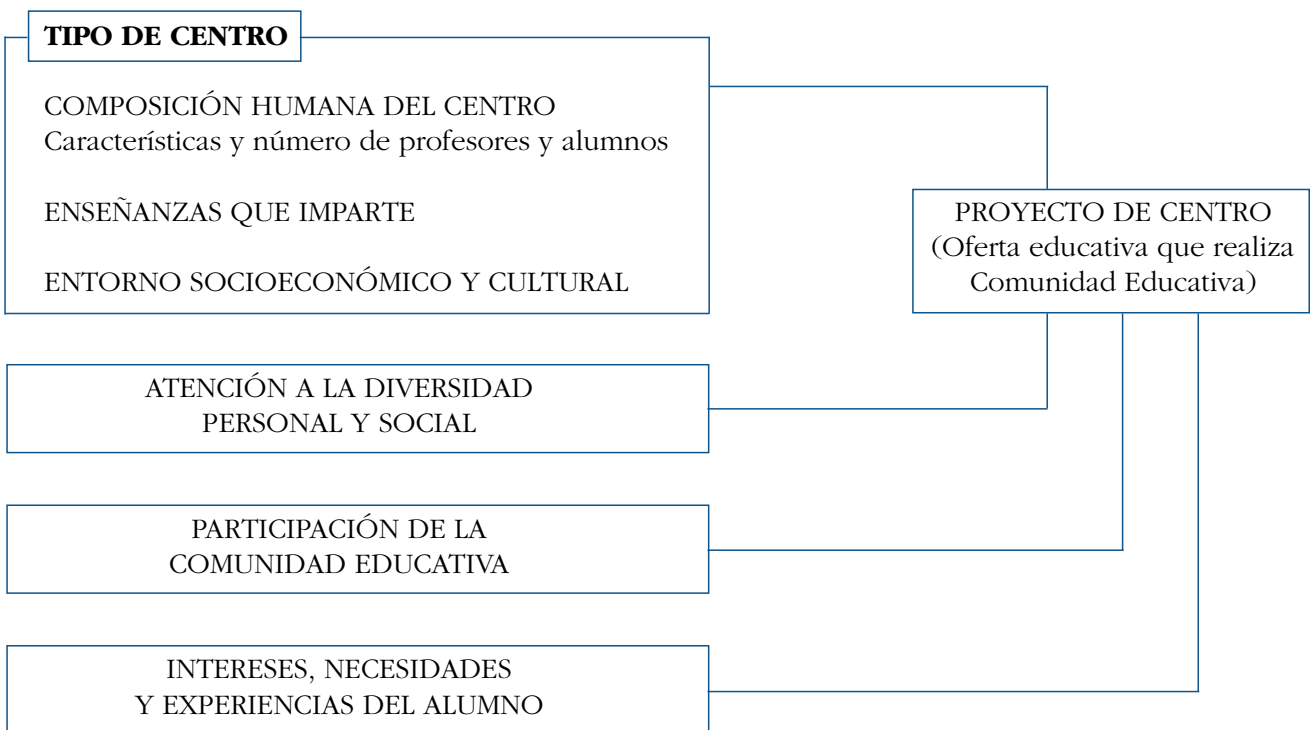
TIPO DE CENTRO

COMPOSICIÓN HUMANA DEL CENTRO
Características y número de profesores y alumnos

ENSEÑANZAS QUE IMPARTE

ENTORNO SOCIOECONÓMICO Y CULTURAL

PROYECTO DE CENTRO
(Oferta educativa que realiza Comunidad Educativa)

ATENCIÓN A LA DIVERSIDAD PERSONAL Y SOCIAL

PARTICIPACIÓN DE LA COMUNIDAD EDUCATIVA

INTERESES, NECESIDADES Y EXPERIENCIAS DEL ALUMNO